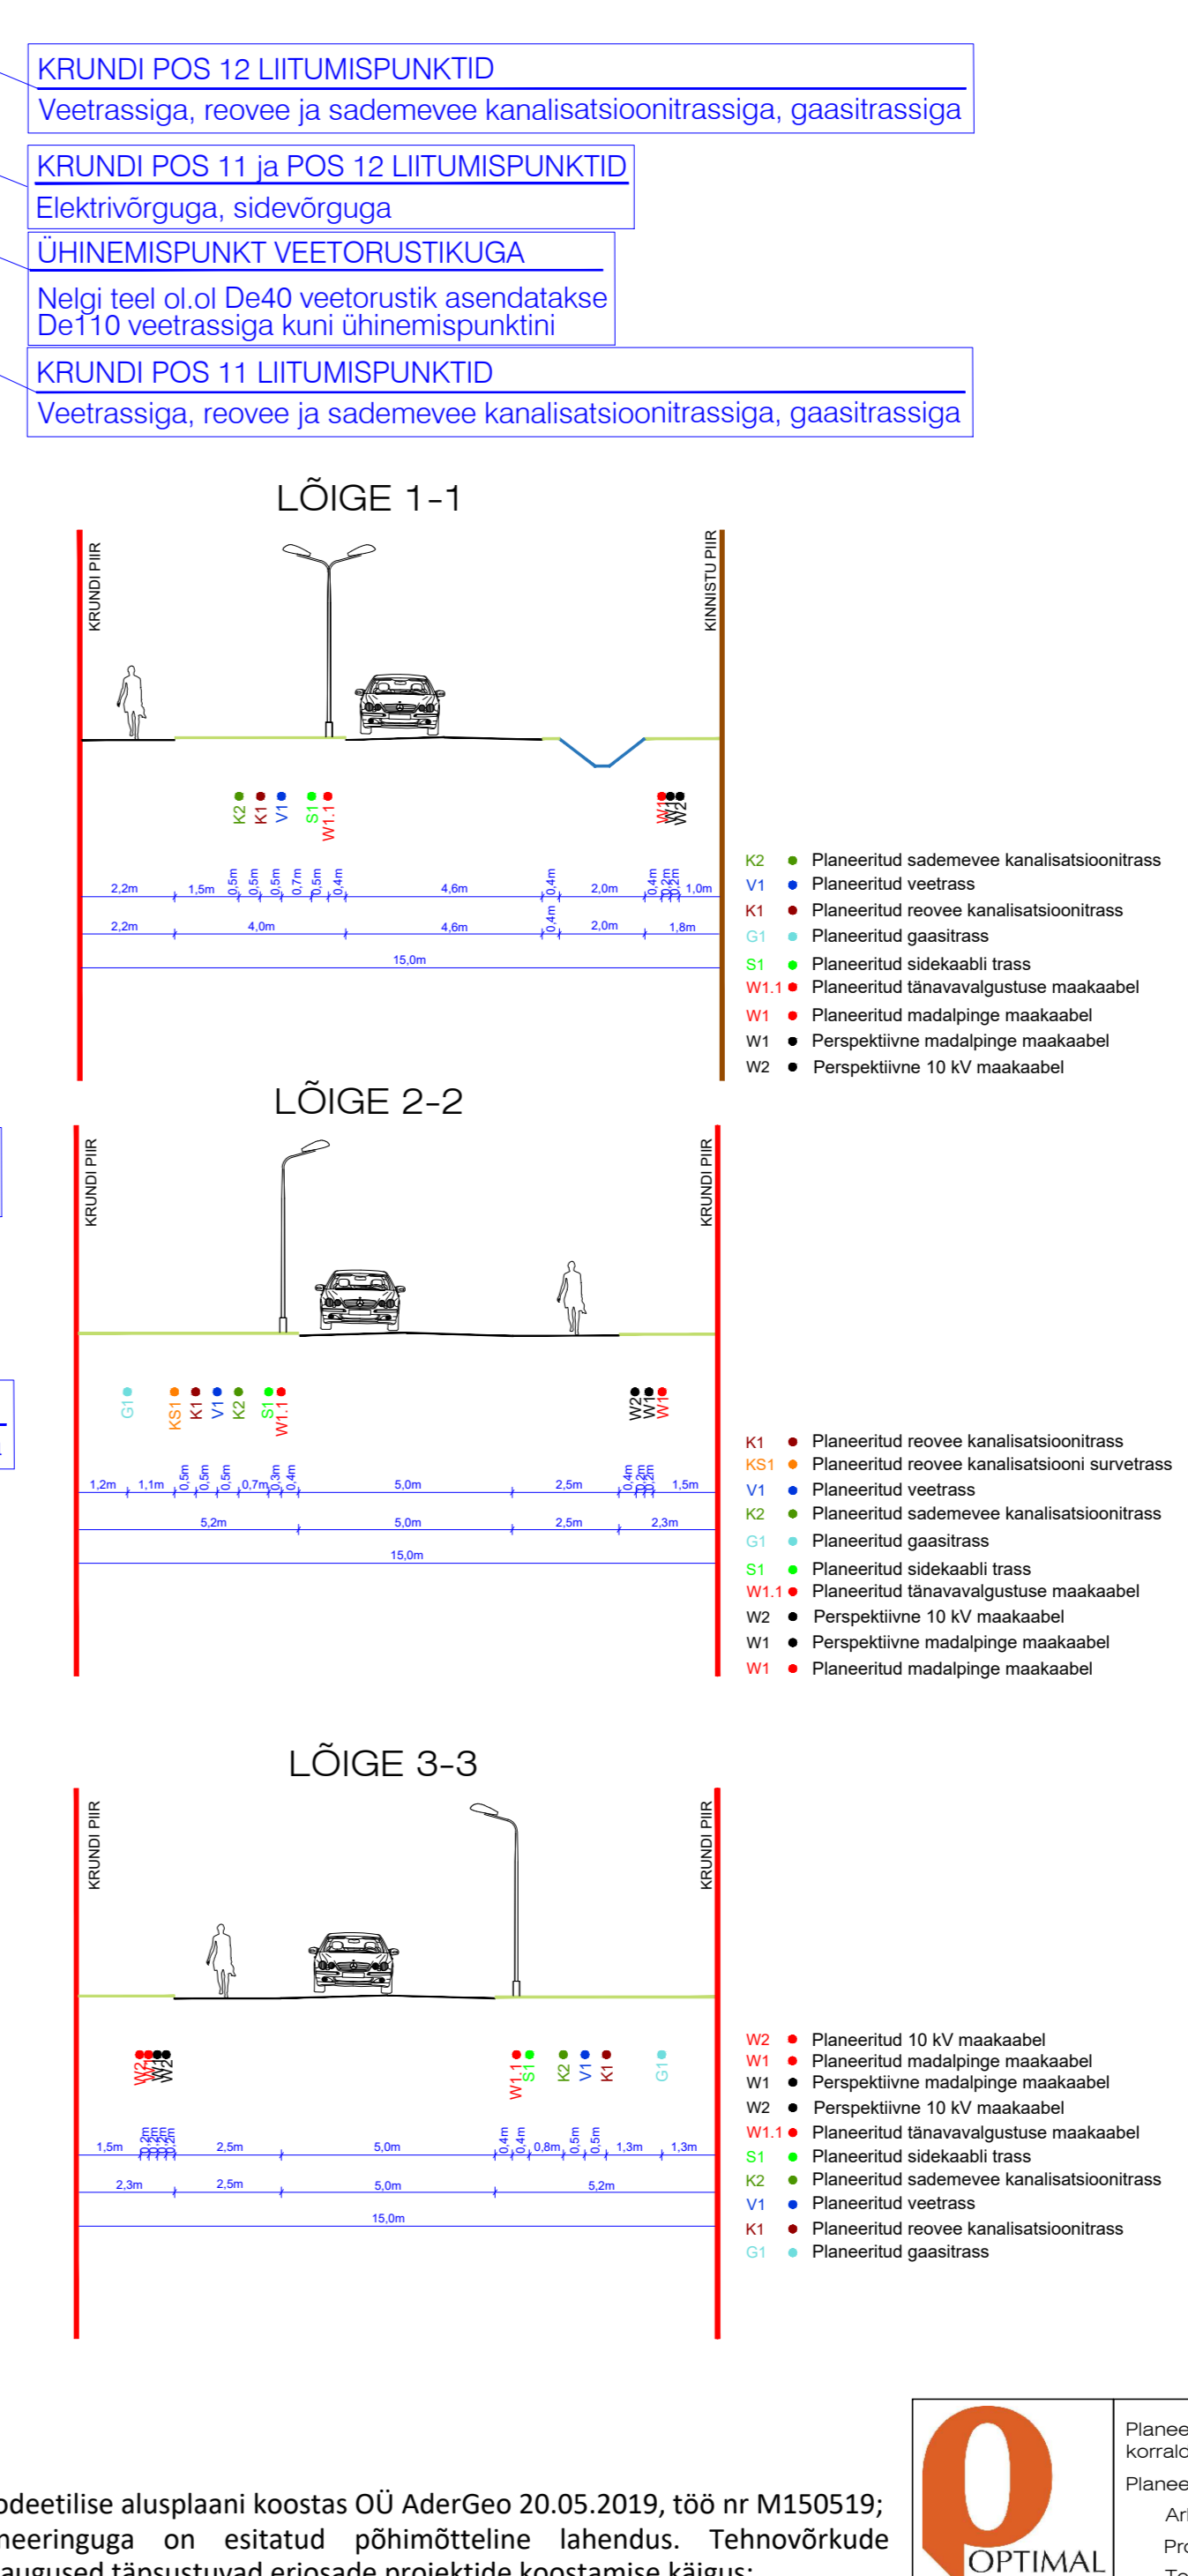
KRUNDI POS 12 LIITUMISPUNKTID
Veetrassiga, reovee ja sademevee kanalisatsioonitrassiga, gaasitrassiga

KRUNDI POS 11 ja POS 12 LIITUMISPUNKTID
Elektrivõrguga, sidevõrguga

ÜHINEMISPUNKT VEETORUSTIKUGA
Nelgi teel ol.ol De40 veetorustik asendatakse De110 veetrassiga kuni ühinemispunktini

KRUNDI POS 11 LIITUMISPUNKTID
Veetrassiga, reovee ja sademevee kanalisatsioonitrassiga, gaasitrassiga

LÕIGE 1-1

KRUNDI PIIR
KINNISTU PIIR

K2 K1 V1 S1 W1.1
W1 W1 W2

2,2m 1,5m 0,5m 0,5m 0,5m 0,7m 0,5m 0,4m 4,6m 0,4m 2,0m 0,4m 0,2m 0,2m 1,0m
2,2m 4,0m 4,6m 0,4m 2,0m 1,8m
15,0m

K2 Planeeritud sademevee kanalisatsioonitrass
V1 Planeeritud veetrass
K1 Planeeritud reovee kanalisatsioonitrass
G1 Planeeritud gaasitrass
S1 Planeeritud sidekaabli trass
W1.1 Planeeritud tänavavalgustuse maakaabel
W1 Planeeritud madalpinge maakaabel
W1 Perspektiivne madalpinge maakaabel
W2 Perspektiivne 10 kV maakaabel

LÕIGE 2-2

KRUNDI PIIR
KRUNDI PIIR

G1 KS1 K1 V1 K2 S1 W1.1
W2 W1 W1

1,2m 1,1m 0,5m 0,5m 0,5m 0,7m 0,3m 0,4m 5,0m 2,5m 0,4m 0,2m 0,2m 1,5m
5,2m 5,0m 2,5m 2,3m
15,0m

K1 Planeeritud reovee kanalisatsioonitrass
KS1 Planeeritud reovee kanalisatsiooni survetrass
V1 Planeeritud veetrass
K2 Planeeritud sademevee kanalisatsioonitrass
G1 Planeeritud gaasitrass
S1 Planeeritud sidekaabli trass
W1.1 Planeeritud tänavavalgustuse maakaabel
W2 Perspektiivne 10 kV maakaabel
W1 Perspektiivne madalpinge maakaabel
W1 Planeeritud madalpinge maakaabel

LÕIGE 3-3

KRUNDI PIIR
KRUNDI PIIR

W2 W1 W1 W2
W1.1 S1 K2 V1 K1 G1

1,5m 0,2m 0,2m 0,2m 0,2m 2,5m 5,0m 0,4m 0,4m 0,8m 0,5m 0,5m 1,3m 1,3m
2,3m 2,5m 5,0m 5,2m
15,0m

W2 Planeeritud 10 kV maakaabel
W1 Planeeritud madalpinge maakaabel
W1 Perspektiivne madalpinge maakaabel
W2 Perspektiivne 10 kV maakaabel
W1.1 Planeeritud tänavavalgustuse maakaabel
S1 Planeeritud sidekaabli trass
K2 Planeeritud sademevee kanalisatsioonitrass
V1 Planeeritud veetrass
K1 Planeeritud reovee kanalisatsioonitrass
G1 Planeeritud gaasitrass

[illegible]odeetilise alusplaani koostas OÜ AderGeo 20.05.2019, töö nr M150519;
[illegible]neeringuga on esitatud põhimõtteline lahendus. Tehnovõrkude
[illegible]

OPTIMAL
Planee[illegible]
korral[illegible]
Planee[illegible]
Ar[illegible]
Pro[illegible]
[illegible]